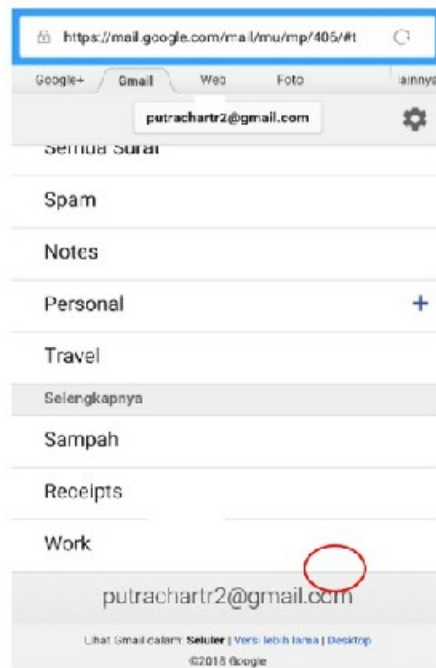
https://mail.google.com/mail/mu/mp/405/#t

Google+ Gmail Web Foto lainnya

putrachartr2@gmail.com

Semua Surat

Spam

Notes

Personal +

Travel

Selengkapnya

Sampah

Receipts

Work

putrachartr2@gmail.com

Lihat Gmail dalam: Seluler | Versi lebih lama | Desktop

©2015 Google